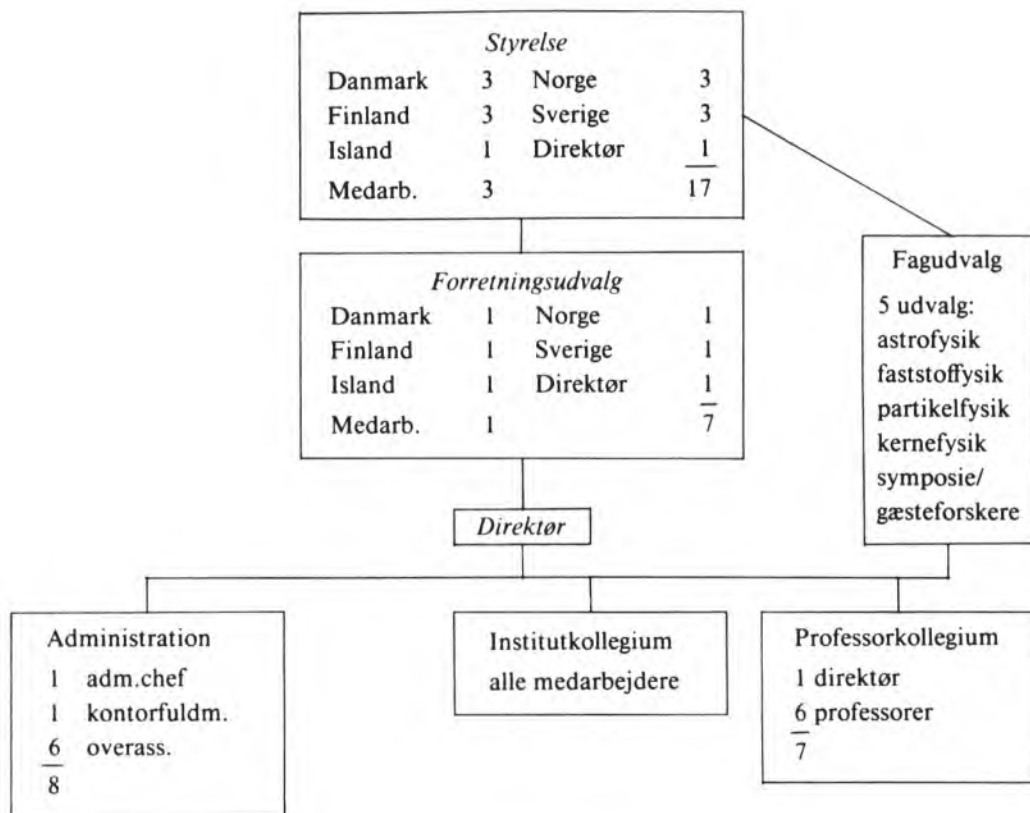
Styrelse
Danmark 3 Norge 3
Finland 3 Sverige 3
Island 1 Direktør 1
Medarb. 3 17

Forretningsudvalg
Danmark 1 Norge 1
Finland 1 Sverige 1
Island 1 Direktør 1
Medarb. 1 7

Fagudvalg
5 udvalg:
astrofysik
faststoffysik
partikelfysik
kernefysik
symposie/
gæsteforskere

Direktør

Administration
1 adm.chef
1 kontorfuldm.
6 overass.
8

Institutkollegium
alle medarbejdere

Professorkollegium
1 direktør
6 professorer
7